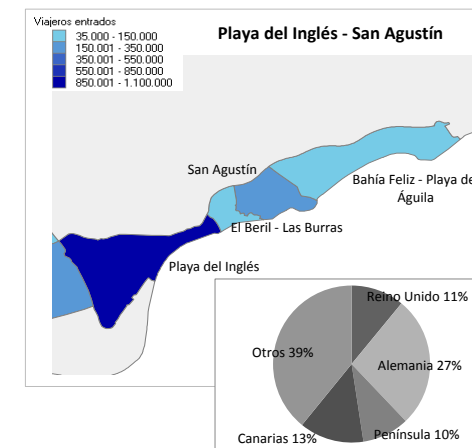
Viajeros entrados
35.000 - 150.000
150.001 - 350.000
350.001 - 550.000
550.001 - 850.000
850.001 - 1.100.000

Playa del Inglés - San Agustín

San Agustín

Bahía Feliz - Playa de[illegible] Águila

El Beril - Las Burras

Playa del Inglés

Reino Unido 11%
Otros 39%
Alemania 27%
Canarias 13%
Península 10%